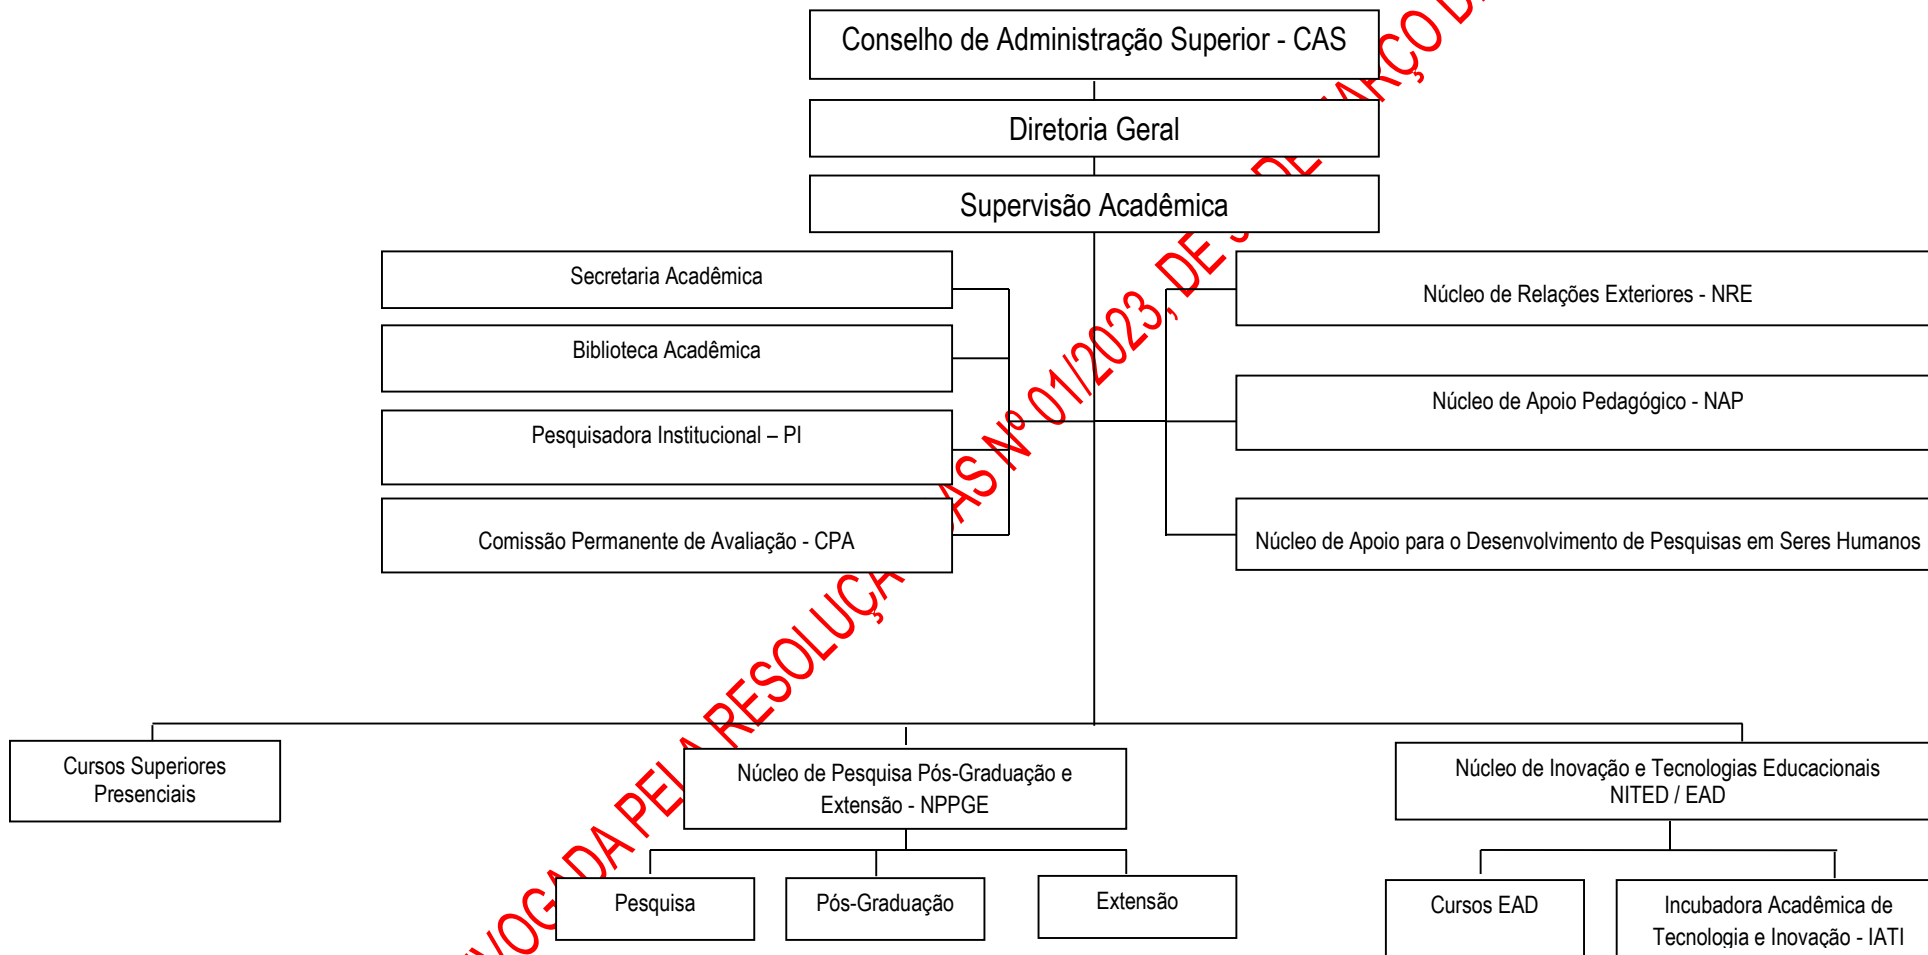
Conselho de Administração Superior - CAS

Diretoria Geral

Supervisão Acadêmica

Secretaria Acadêmica

Biblioteca Acadêmica

Pesquisadora Institucional – PI

Comissão Permanente de Avaliação - CPA

Núcleo de Relações Exteriores - NRE

Núcleo de Apoio Pedagógico - NAP

Núcleo de Apoio para o Desenvolvimento de Pesquisas em Seres Humanos

Cursos Superiores Presenciais

Núcleo de Pesquisa Pós-Graduação e Extensão - NPPGE

Núcleo de Inovação e Tecnologias Educacionais NITED / EAD

Pesquisa

Pós-Graduação

Extensão

Cursos EAD

Incubadora Acadêmica de Tecnologia e Inovação - IATI

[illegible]OGADA PEL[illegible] RESOLUÇ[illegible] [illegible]AS Nº 01/2023, DE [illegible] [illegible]ARÇO D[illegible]